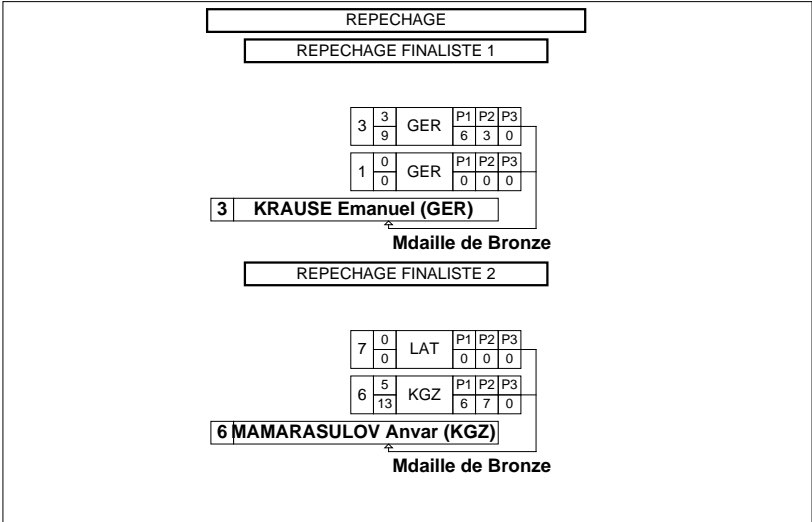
REPECHAGE

REPECHAGE FINALISTE 1

| 3 | 3 / 9 | GER | P1 | P2 | P3 |
|---|---|---|---|---|---|
| | | | 6 | 3 | 0 |

| 1 | 0 / 0 | GER | P1 | P2 | P3 |
|---|---|---|---|---|---|
| | | | 0 | 0 | 0 |

3 KRAUSE Emanuel (GER)

Mdaille de Bronze

REPECHAGE FINALISTE 2

| 7 | 0 / 0 | LAT | P1 | P2 | P3 |
|---|---|---|---|---|---|
| | | | 0 | 0 | 0 |

| 6 | 5 / 13 | KGZ | P1 | P2 | P3 |
|---|---|---|---|---|---|
| | | | 6 | 7 | 0 |

6 MAMARASULOV Anvar (KGZ)

Mdaille de Bronze